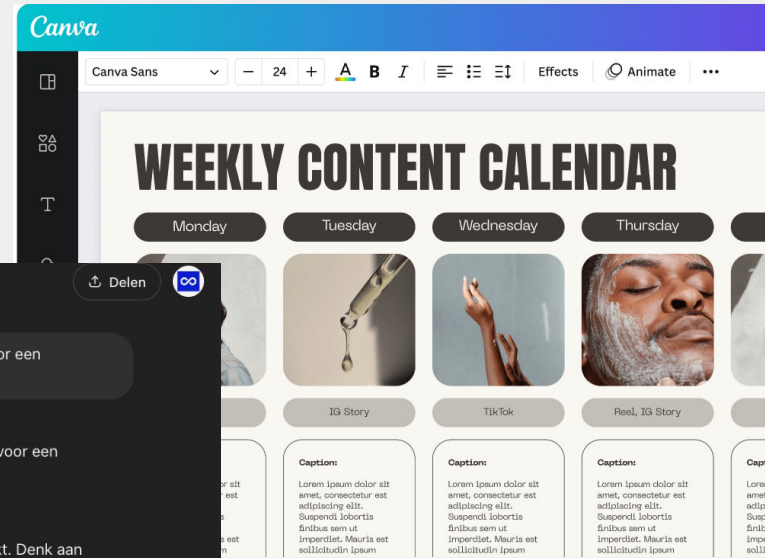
Canva

Canva Sans 24 B I Effects Animate •••

WEEKLY CONTENT CALENDAR

Monday Tuesday Wednesday Thursday

IG Story TikTok Reel, IG Story

Caption:
Lorem ipsum dolor sit amet, consectetur est adipiscing elit. Suspendi lobortis finibus sem ut imperdiet. Mauris est sollicitudin ipsum

Caption:
Lorem ipsum dolor sit amet, consectetur est adipiscing elit. Suspendi lobortis finibus sem ut imperdiet. Mauris est sollicitudin ipsum

Caption:
Lorem ipsum dolor sit amet, consectetur est adipiscing elit. Suspendi lobortis finibus sem ut imperdiet. Mauris est sollicitudin ipsum

Capt
Lore

Delen

or een

voor een

t. Denk aan